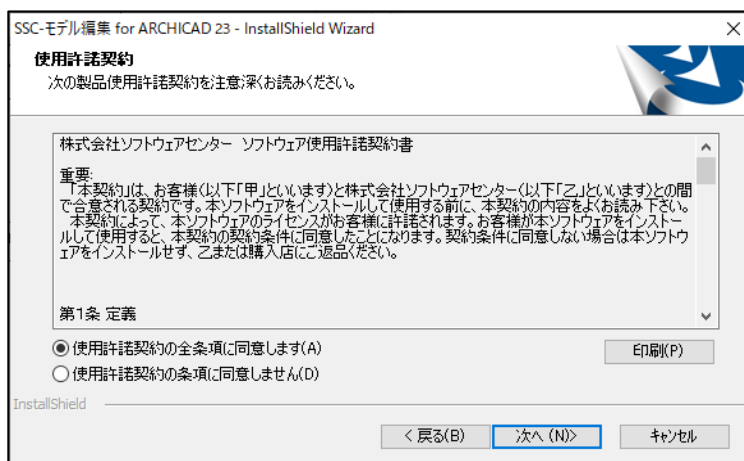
SSC-モデル編集 for ARCHICAD 23 - InstallShield Wizard

使用許諾契約

次の製品使用許諾契約を注意深くお読みください。

株式会社ソフトウェアセンター　ソフトウェア使用許諾契約書

重要:
「本契約」は、お客様(以下「甲」といいます)と株式会社ソフトウェアセンター(以下「乙」といいます)との間で合意される契約です。本ソフトウェアをインストールして使用する前に、本契約の内容をよくお読み下さい。
本契約によって、本ソフトウェアのライセンスがお客様に許諾されます。お客様が本ソフトウェアをインストールして使用すると、本契約の契約条件に同意したことになります。契約条件に同意しない場合は本ソフトウェアをインストールせず、乙または購入店にご返品ください。

第1条 定義

使用許諾契約の全条項に同意します(A)

使用許諾契約の条項に同意しません(D)

印刷(P)

InstallShield

< 戻る(B)

次へ (N)>

キャンセル